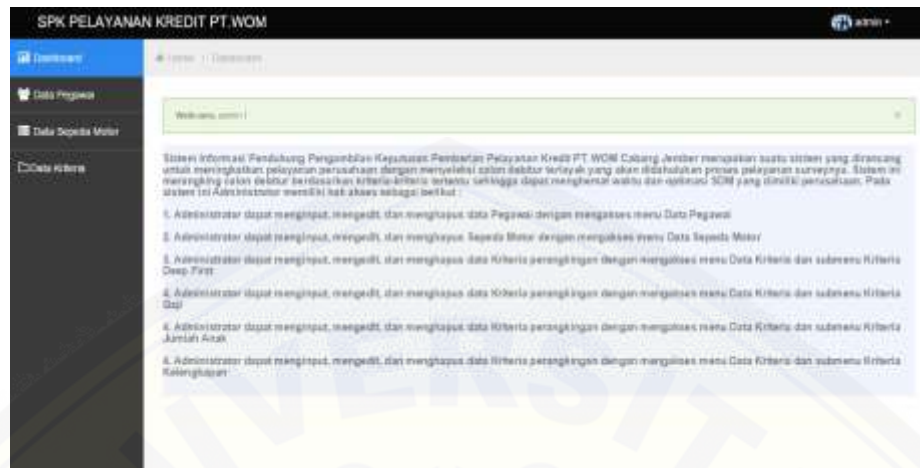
SPK PELAYANAN KREDIT PT.WOM

admin

Dashboard

Data Pegawai

Data Sepeda Motor

Data Kriteria

Home / Dashboard

Welcome, admin!

×

Sistem Informasi Pendukung Pengambilan Keputusan Pemberian Pelayanan Kredit PT. WOM Cabang Jember merupakan suatu sistem yang dirancang untuk meningkatkan pelayanan perusahaan dengan menyeleksi calon debitur terlayak yang akan didahulukan proses pelayanan surveynya. Sistem ini merangking calon debitur berdasarkan kriteria-kriteria tertentu sehingga dapat menghemat waktu dan optimasi SDM yang dimiliki perusahaan. Pada sistem ini Administrator memiliki hak akses sebagai berikut :

1. Administrator dapat menginput, mengedit, dan menghapus data Pegawai dengan mengakses menu Data Pegawai

2. Administrator dapat menginput, mengedit, dan menghapus Sepeda Motor dengan mengakses menu Data Sepeda Motor

3. Administrator dapat menginput, mengedit, dan menghapus data Kriteria perangkingan dengan mengakses menu Data Kriteria dan submenu Kriteria Deep First

4. Administrator dapat menginput, mengedit, dan menghapus data Kriteria perangkingan dengan mengakses menu Data Kriteria dan submenu Kriteria Gaji

4. Administrator dapat menginput, mengedit, dan menghapus data Kriteria perangkingan dengan mengakses menu Data Kriteria dan submenu Kriteria Jumlah Anak

4. Administrator dapat menginput, mengedit, dan menghapus data Kriteria perangkingan dengan mengakses menu Data Kriteria dan submenu Kriteria Kelengkapan